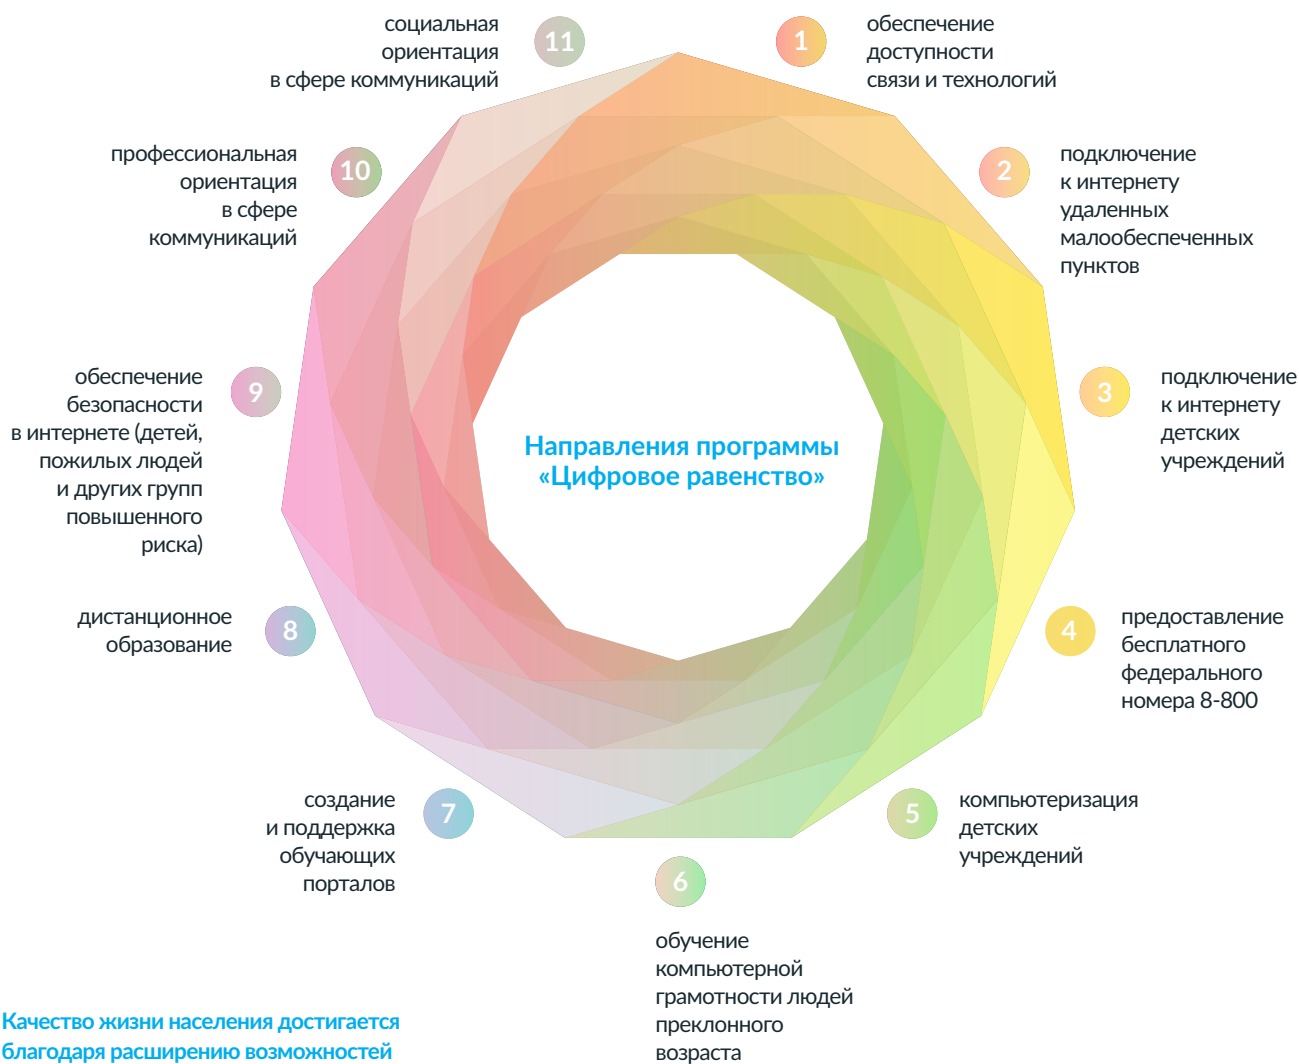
Направления программы «Цифровое равенство»

1 обеспечение доступности связи и технологий

2 подключение к интернету удаленных малообеспеченных пунктов

3 подключение к интернету детских учреждений

4 предоставление бесплатного федерального номера 8-800

5 компьютеризация детских учреждений

6 обучение компьютерной грамотности людей преклонного возраста

7 создание и поддержка обучающих порталов

8 дистанционное образование

9 обеспечение безопасности в интернете (детей, пожилых людей и других групп повышенного риска)

10 профессиональная ориентация в сфере коммуникаций

11 социальная ориентация в сфере коммуникаций

Качество жизни населения достигается благодаря расширению возможностей